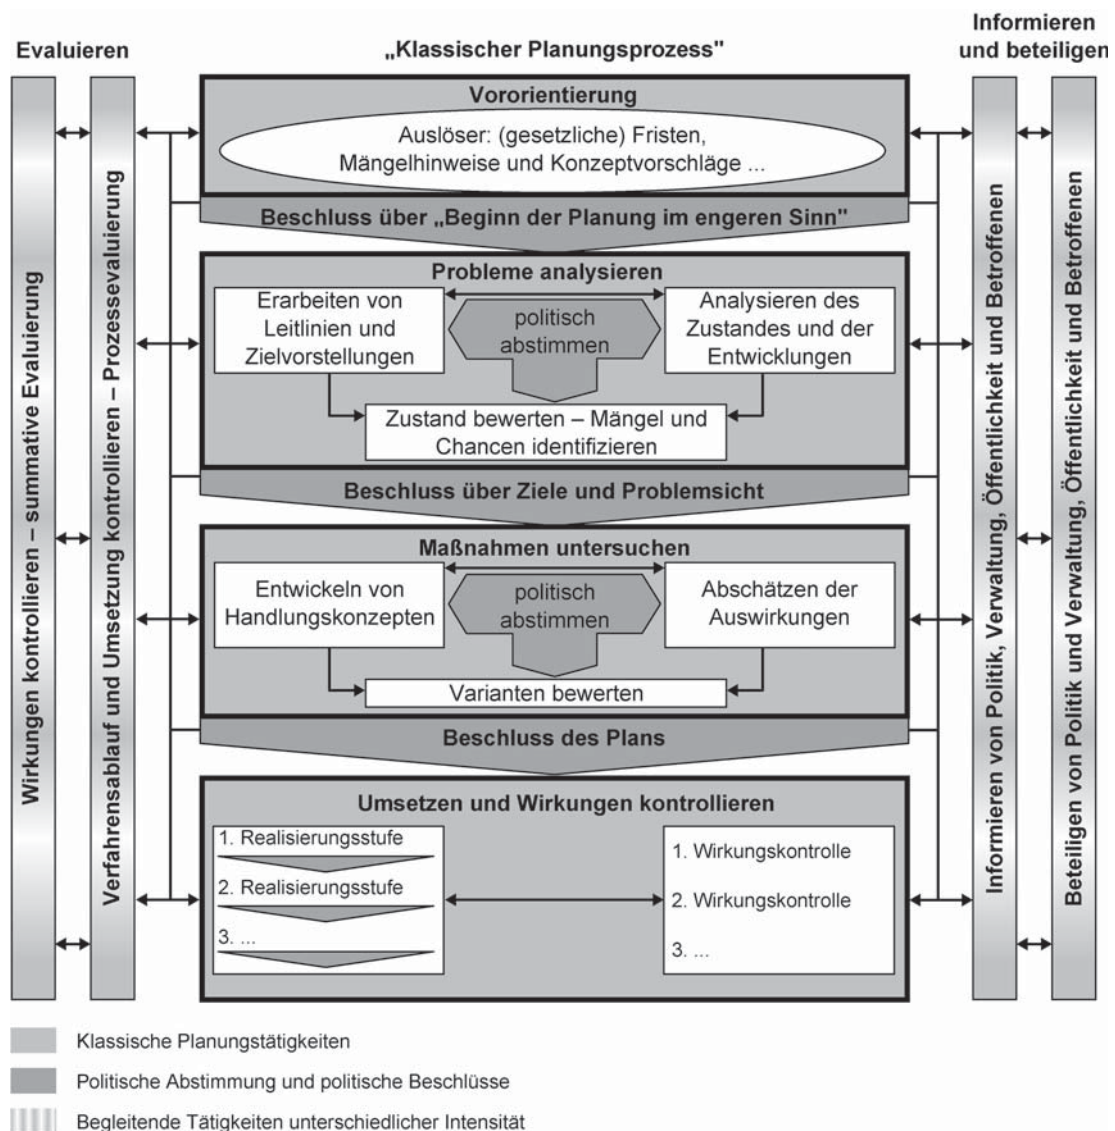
Evaluieren

„Klassischer Planungsprozess"

Informieren und beteiligen

Wirkungen kontrollieren – summative Evaluierung

Verfahrensablauf und Umsetzung kontrollieren – Prozessevaluierung

Vororientierung

Auslöser: (gesetzliche) Fristen, Mängelhinweise und Konzeptvorschläge ...

Beschluss über „Beginn der Planung im engeren Sinn"

Probleme analysieren

Erarbeiten von Leitlinien und Zielvorstellungen

politisch abstimmen

Analysieren des Zustandes und der Entwicklungen

Zustand bewerten – Mängel und Chancen identifizieren

Beschluss über Ziele und Problemsicht

Maßnahmen untersuchen

Entwickeln von Handlungskonzepten

politisch abstimmen

Abschätzen der Auswirkungen

Varianten bewerten

Beschluss des Plans

Umsetzen und Wirkungen kontrollieren

1. Realisierungsstufe

2. Realisierungsstufe

3. ...

1. Wirkungskontrolle

2. Wirkungskontrolle

3. ...

Informieren von Politik, Verwaltung, Öffentlichkeit und Betroffenen

Beteiligen von Politik und Verwaltung, Öffentlichkeit und Betroffenen

Klassische Planungstätigkeiten

Politische Abstimmung und politische Beschlüsse

Begleitende Tätigkeiten unterschiedlicher Intensität